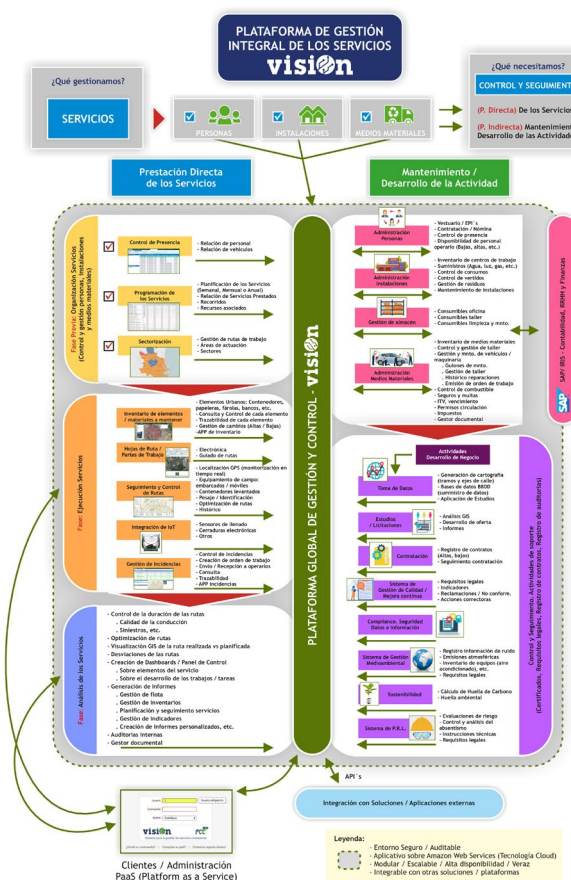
PLATAFORMA DE GESTIÓN INTEGRAL DE LOS SERVICIOS
vision

¿Qué gestionamos?

SERVICIOS

PERSONAS
INSTALACIONES
MEDIOS MATERIALES

¿Qué necesitamos?
CONTROL Y SEGUIMIENTO
(P. Directa) De los Servicios
(P. Indirecta) Mantenimiento / Desarrollo de las Actividad

Prestación Directa de los Servicios

Mantenimiento / Desarrollo de la Actividad

Fase Previa: Organización Servicios (Control y gestión personas, instalaciones y medios materiales)

Control de Presencia
- Relación de personal
- Relación de vehículos

Programación de los Servicios
- Planificación de los Servicios (Semanal, Mensual o Anual)
- Relación de Servicios Prestados
- Recorridos
- Recursos asociados

Sectorización
- Gestión de rutas de trabajo
- Áreas de actuación
- Sectores

Fase: Ejecución Servicios

Inventario de elementos / materiales a mantener
- Elementos Urbanos: Contenedores, papeleras, farolas, bancos, etc.
- Consulta y Control de cada elemento
- Trazabilidad de cada elemento
- Gestión de cambios (Altas / Bajas)
-APP de Inventario

Hojas de Ruta / Partes de Trabajo
- Electrónica
- Guiado de rutas

Seguimiento y Control de Rutas
- Localización GPS (monitorización en tiempo real)
- Equipamiento de campo: embarcados / móviles
- Contenedores levantados
- Pesaje / Identificación
- Optimización de rutas
- Histórico

Integración de IoT
- Sensores de llenado
- Cerraduras electrónicas
- Otros

Gestión de Incidencias
- Control de incidencias
- Creación de orden de trabajo
- Envío / Recepción a operarios
- Consulta
- Trazabilidad
- APP incidencias

Fase: Análisis de los Servicios
- Control de la duración de las rutas
. Calidad de la conducción
. Siniestros, etc.
- Optimización de rutas
- Visualización GIS de la ruta realizada vs planificada
- Desviaciones de las rutas
- Creación de Dashboards / Panel de Control
. Sobre el desarrollo del servicio
. Sobre el desarrollo de los trabajos / tareas
- Generación de informes
. Gestión de flota
. Gestión de inventarios
. Planificación y seguimiento servicios
. Gestión de indicadores
. Creación de informes personalizados, etc.
- Auditorías internas
- Gestor documental

PLATAFORMA GLOBAL DE GESTIÓN Y CONTROL - vision

Administración Personas
- Vestuario / EPI´s
- Contratación / Nómina
- Control de presencia
- Disponibilidad de personal operario (Bajas, altas, etc.)

Administración Instalaciones
- Inventario de centros de trabajo
- Suministros (Agua, luz, gas, etc.)
- Control de consumos
- Control de vertidos
- Gestión de residuos
- Mantenimiento de instalaciones

Gestión de almacén
- Consumibles oficina
- Consumibles taller
- Consumibles limpieza y mnto.

Administración Medios Materiales
- Inventario de medios materiales
- Control y gestión de taller
- Gestión y mnto. de vehículos / maquinaria
. Gulones de mnto.
. Gestión de taller
. Histórico reparaciones
. Emisión de orden de trabajo
- Control de combustible
- Seguros y multas
- ITV, vencimientos
- Permisos circulación
- Impuestos
- Gestor documental

SAP / IRIS - Contabilidad, RRHH y Finanzas

Actividades Desarrollo de Negocio

Toma de Datos
- Generación de cartografía (tramos y ejes de calle)
- Bases de datos BBDD (suministro de datos)
- Aplicación de Estudios

Estudios / Licitaciones
- Análisis GIS
- Desarrollo de oferta
- Informes

Contratación
- Registro de contratos (Altas, bajas)
- Seguimiento contratación

Sistema de Gestión de Calidad / Mejora continua
- Requisitos legales
- Indicadores
- Reclamaciones / No conforme.
- Acciones correctoras

Compliance, Seguridad Datos e Información

Sistema de Gestión Medioambiental
- Registro información de ruido
- Emisiones atmosféricas
- Inventario de equipos (aire acondicionado), etc.
- Requisitos legales

Sostenibilidad
- Cálculo de Huella de Carbono
- Huella ambiental

Sistema de P.R.L.
- Evaluaciones de riesgo
- Control y análisis del absentismo
- Instrucciones técnicas
- Requisitos legales

Control y Seguimiento. Actividades de soporte (Certificados, Requisitos legales, Registro de contratos, Registro de auditorías)

API´s

Integración con Soluciones / Aplicaciones externas

vision

Clientes / Administración
PaaS (Platform as a Service)

Leyenda:
- Entorno Seguro / Auditable
- Aplicativo sobre Amazon Web Services (Tecnología Cloud)
- Modular / Escalable / Alta disponibilidad / Veraz
- Integrable con otras soluciones / plataformas